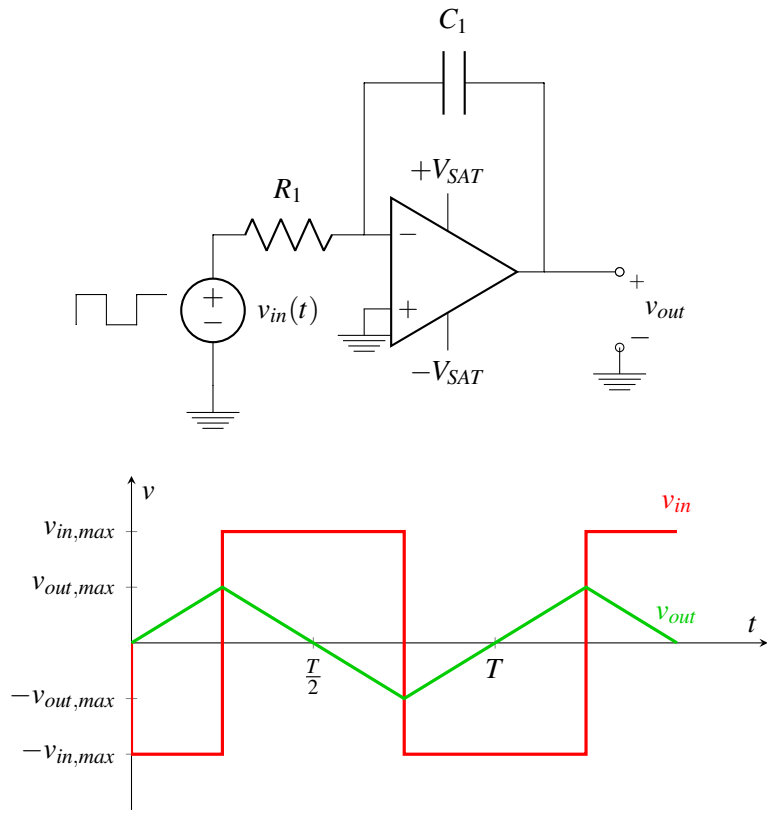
$C_1$

$+V_{SAT}$

$R_1$

$-$

$+$

$+$

$-$

$v_{in}(t)$

$+$

$v_{out}$

$-$

$-V_{SAT}$

$v$

$v_{in}$

$v_{in,max}$

$v_{out,max}$

$v_{out}$

$t$

$\frac{T}{2}$

$T$

$-v_{out,max}$

$-v_{in,max}$